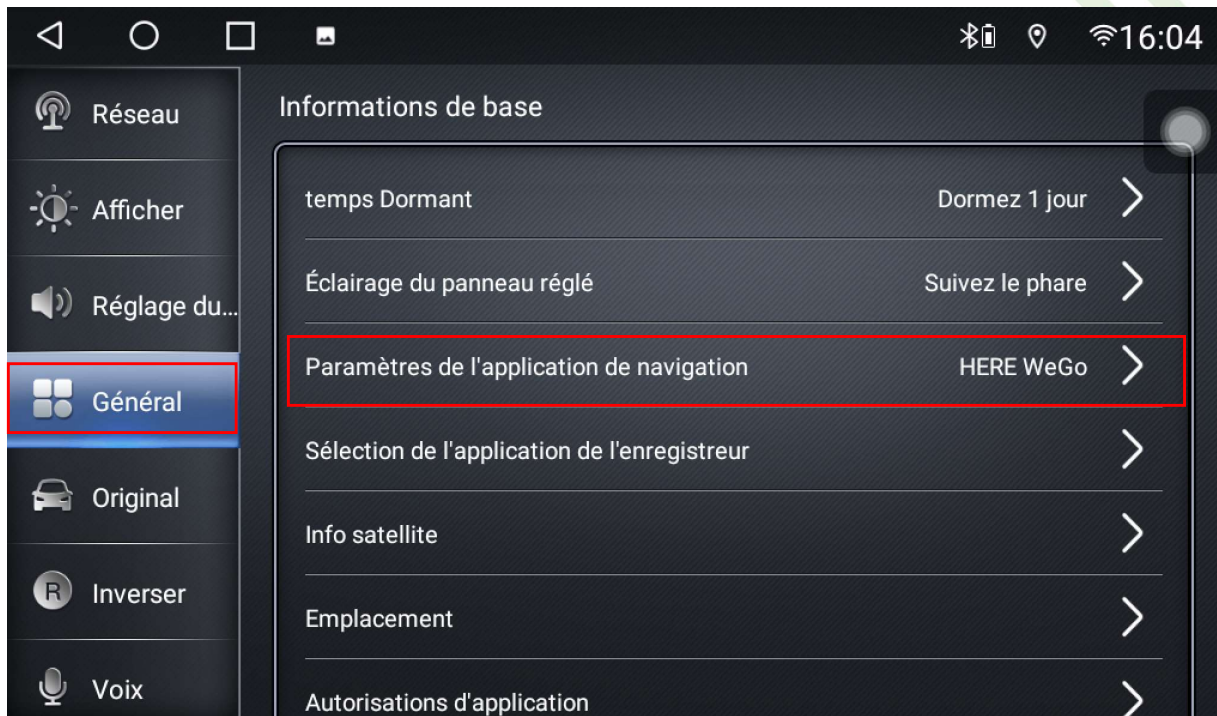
16:04

Réseau
Afficher
Réglage du...
Général
Original
R Inverser
Voix

Informations de base

temps Dormant Dormez 1 jour
Éclairage du panneau réglé Suivez le phare
Paramètres de l'application de navigation HERE WeGo
Sélection de l'application de l'enregistreur
Info satellite
Emplacement
Autorisations d'application